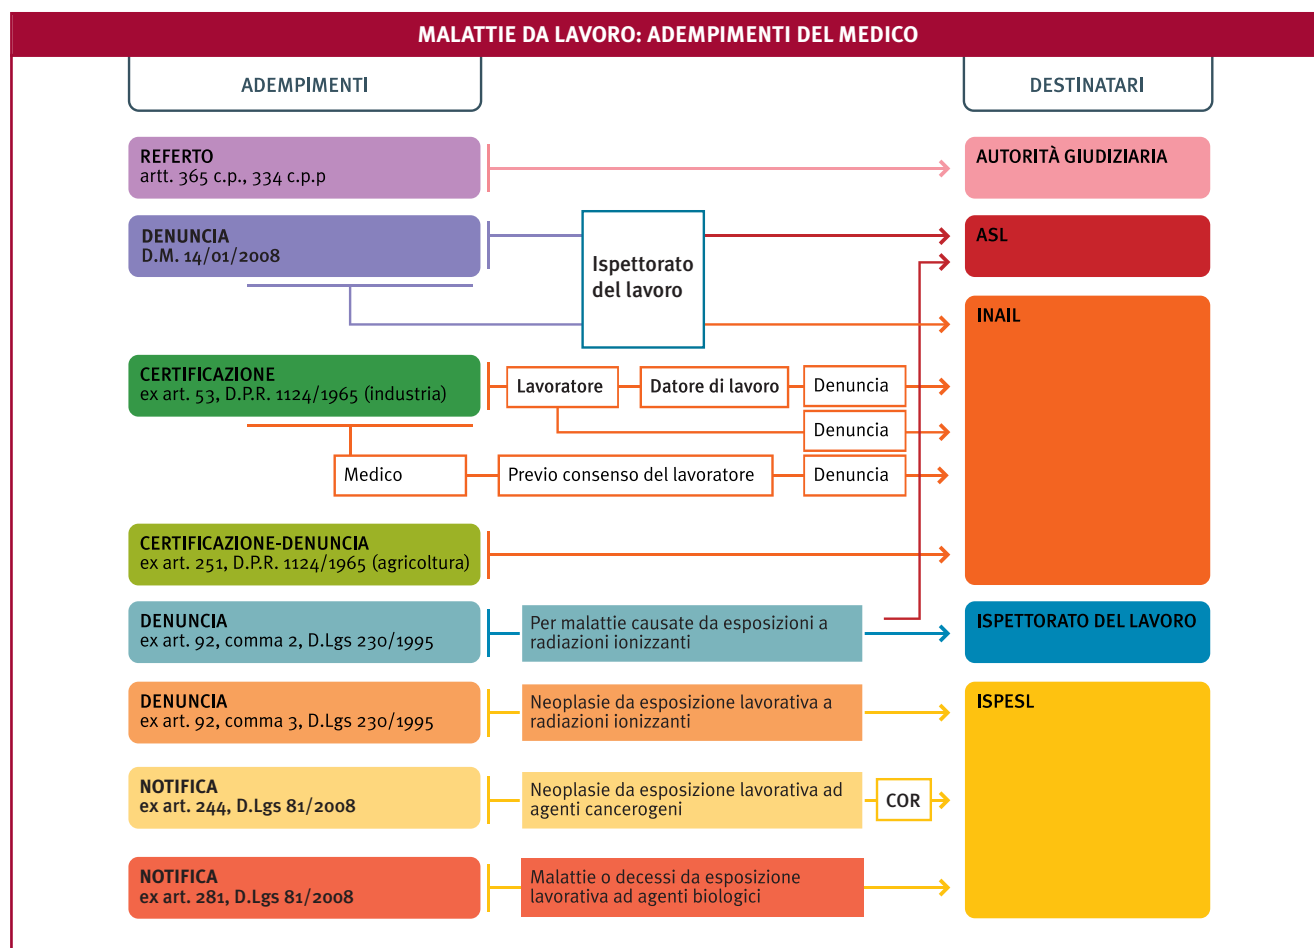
MALATTIE DA LAVORO: ADEMPIMENTI DEL MEDICO

ADEMPIMENTI

DESTINATARI

REFERTO
artt. 365 c.p., 334 c.p.p

AUTORITÀ GIUDIZIARIA

DENUNCIA
D.M. 14/01/2008

Ispettorato del lavoro

ASL

INAIL

CERTIFICAZIONE
ex art. 53, D.P.R. 1124/1965 (industria)

Lavoratore

Datore di lavoro

Denuncia

Denuncia

Medico

Previo consenso del lavoratore

Denuncia

CERTIFICAZIONE-DENUNCIA
ex art. 251, D.P.R. 1124/1965 (agricoltura)

DENUNCIA
ex art. 92, comma 2, D.Lgs 230/1995

Per malattie causate da esposizioni a radiazioni ionizzanti

ISPETTORATO DEL LAVORO

DENUNCIA
ex art. 92, comma 3, D.Lgs 230/1995

Neoplasie da esposizione lavorativa a radiazioni ionizzanti

ISPESL

NOTIFICA
ex art. 244, D.Lgs 81/2008

Neoplasie da esposizione lavorativa ad agenti cancerogeni

COR

NOTIFICA
ex art. 281, D.Lgs 81/2008

Malattie o decessi da esposizione lavorativa ad agenti biologici